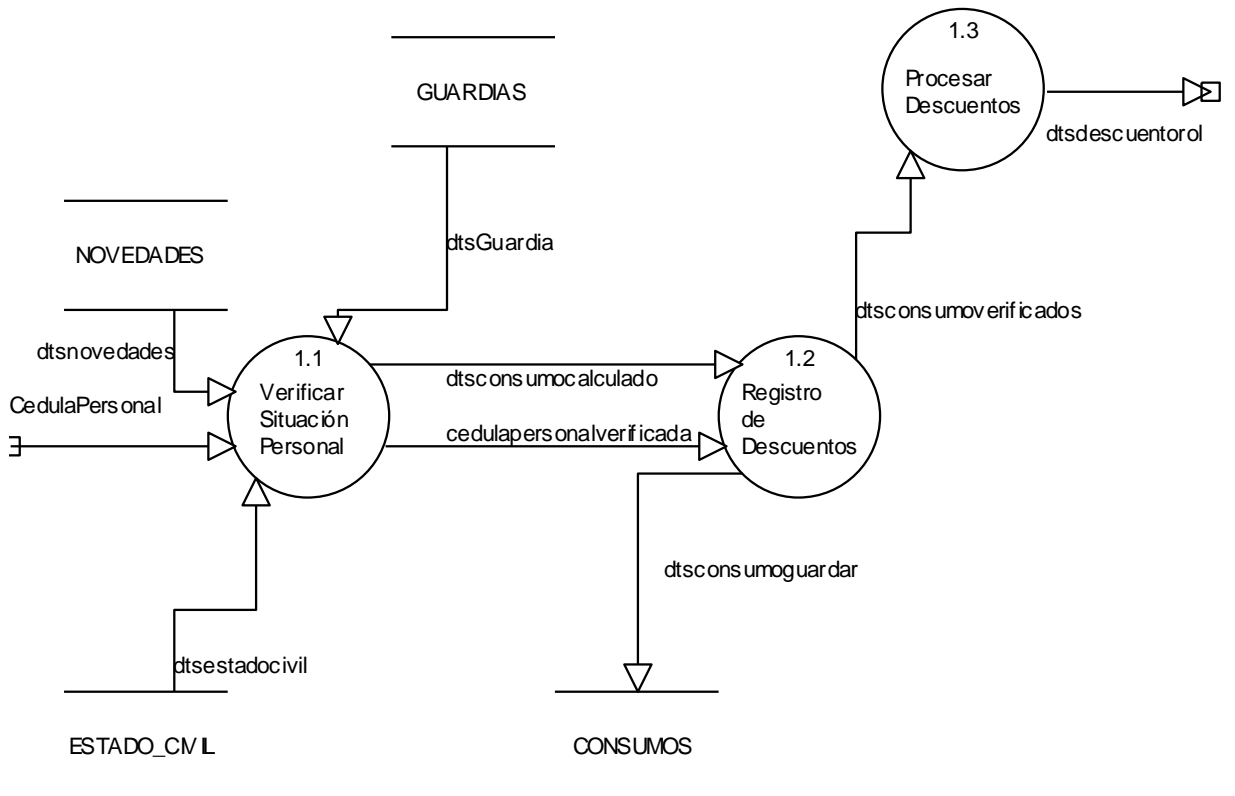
GUARDIAS

1.3
Procesar Descuentos

dtsdescuentorol

NOVEDADES

dtsGuardia

dtsconsumoverificados

dtsnovedades

1.1
Verificar Situación Personal

dtsconsumocalculado

1.2
Registro de Descuentos

CedulaPersonal

cedulapersonalverificada

dtsconsumoguardar

dtsestadocivil

ESTADO_CIVIL

CONSUMOS